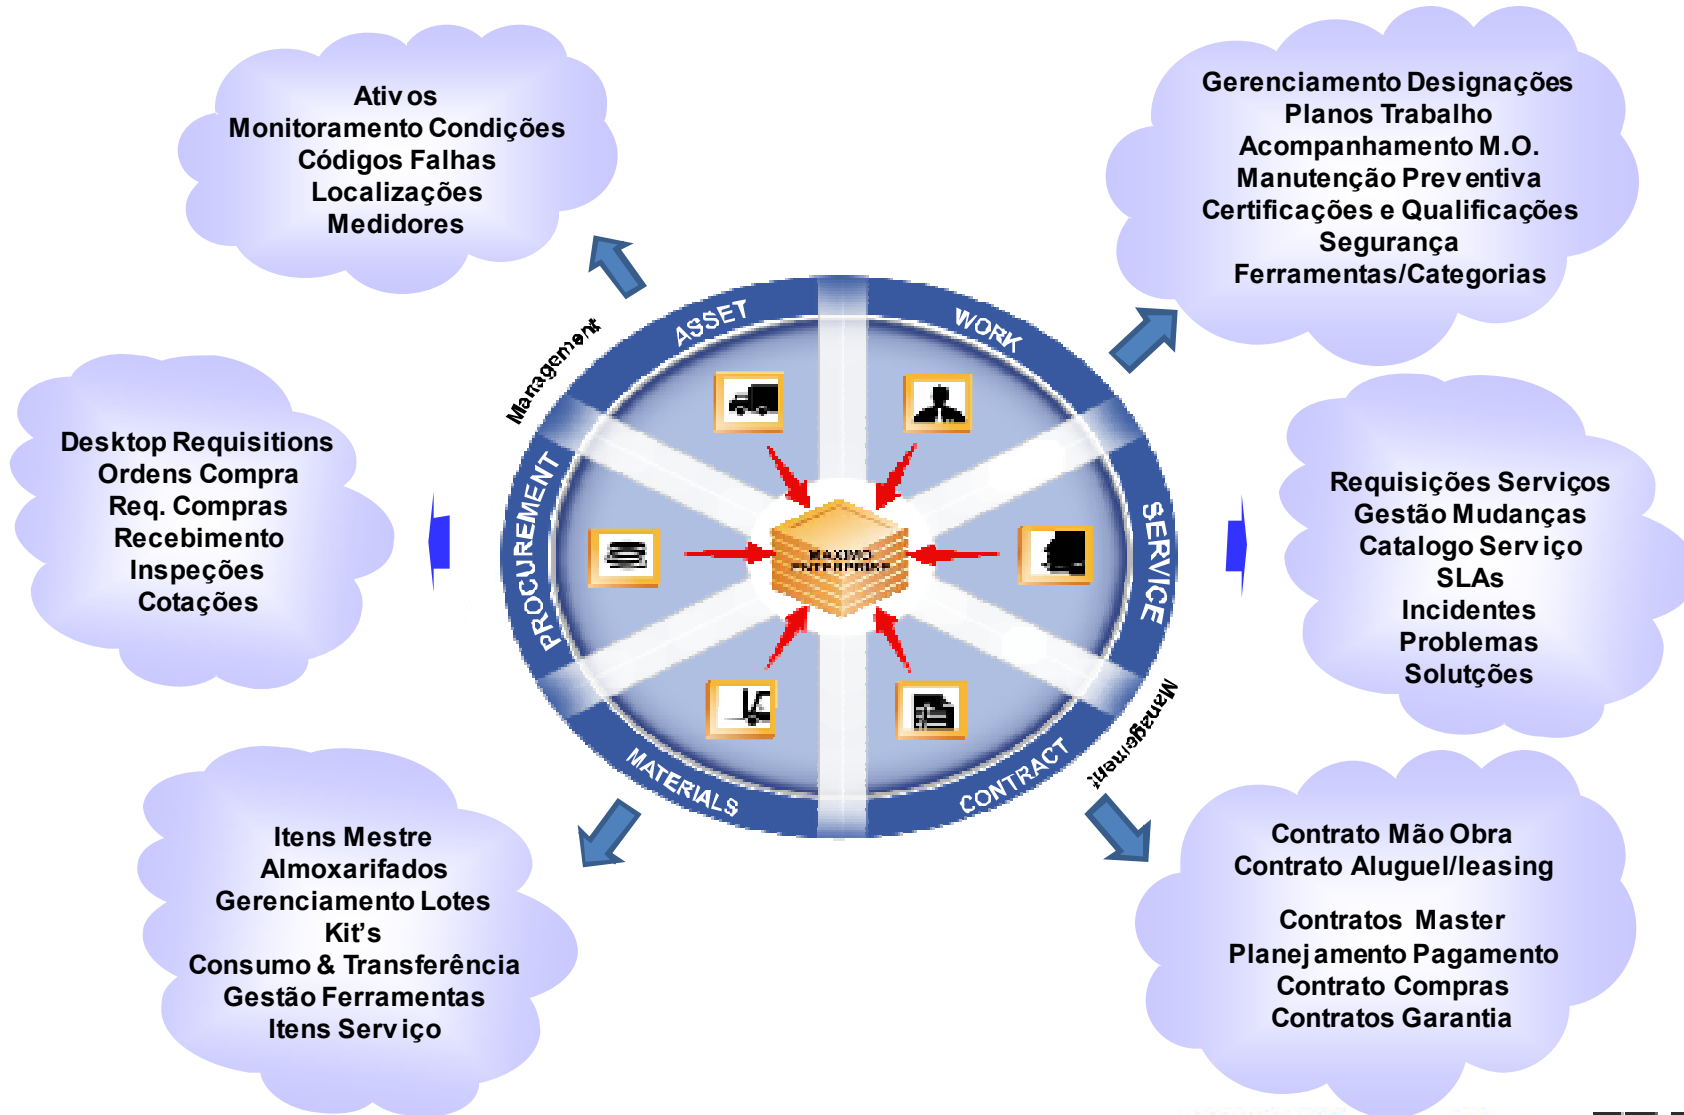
Ativos
Monitoramento Condições
Códigos Falhas
Localizações
Medidores

Gerenciamento Designações
Planos Trabalho
Acompanhamento M.O.
Manutenção Preventiva
Certificações e Qualificações
Segurança
Ferramentas/Categorias

Desktop Requisitions
Ordens Compra
Req. Compras
Recebimento
Inspeções
Cotações

Management
ASSET
WORK
PROCUREMENT
SERVICE
MATERIALS
CONTRACT
Management
MAXIMO ENTERPRISE

Requisições Serviços
Gestão Mudanças
Catalogo Serviço
SLAs
Incidentes
Problemas
Solutções

Itens Mestre
Almoxarifados
Gerenciamento Lotes
Kit's
Consumo & Transferência
Gestão Ferramentas
Itens Serviço

Contrato Mão Obra
Contrato Aluguel/leasing

Contratos Master
Planejamento Pagamento
Contrato Compras
Contratos Garantia